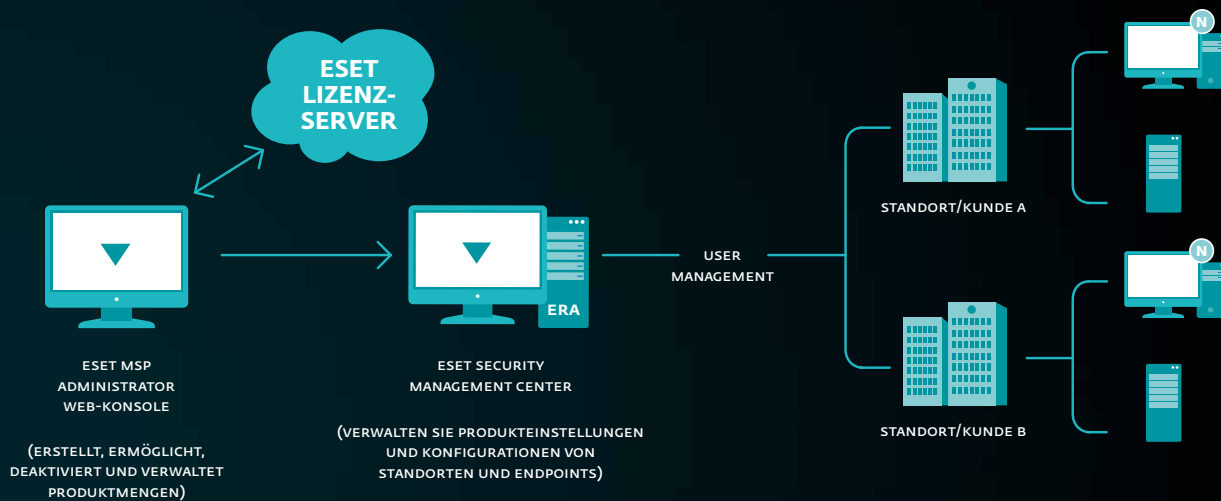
ESET LIZENZ-SERVER

ESET MSP ADMINISTRATOR WEB-KONSOLE

(ERSTELLT, ERMÖGLICHT, DEAKTIVIERT UND VERWALTET PRODUKTMENGEN)

ERA

ESET SECURITY MANAGEMENT CENTER

(VERWALTEN SIE PRODUKTEINSTELLUNGEN UND KONFIGURATIONEN VON STANDORTEN UND ENDPOINTS)

USER MANAGEMENT

STANDORT/KUNDE A

STANDORT/KUNDE B

N

N